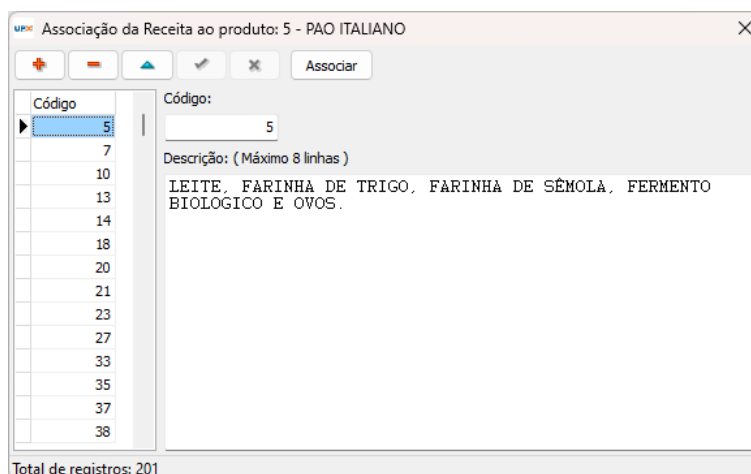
Associação da Receita ao produto: 5 - PAO ITALIANO

Associar

| Código |
|---|
| 5 |
| 7 |
| 10 |
| 13 |
| 14 |
| 18 |
| 20 |
| 21 |
| 23 |
| 27 |
| 33 |
| 35 |
| 37 |
| 38 |

Código:
5

Descrição: ( Máximo 8 linhas )

LEITE, FARINHA DE TRIGO, FARINHA DE SÊMOLA, FERMENTO BIOLOGICO E OVOS.

Total de registros: 201